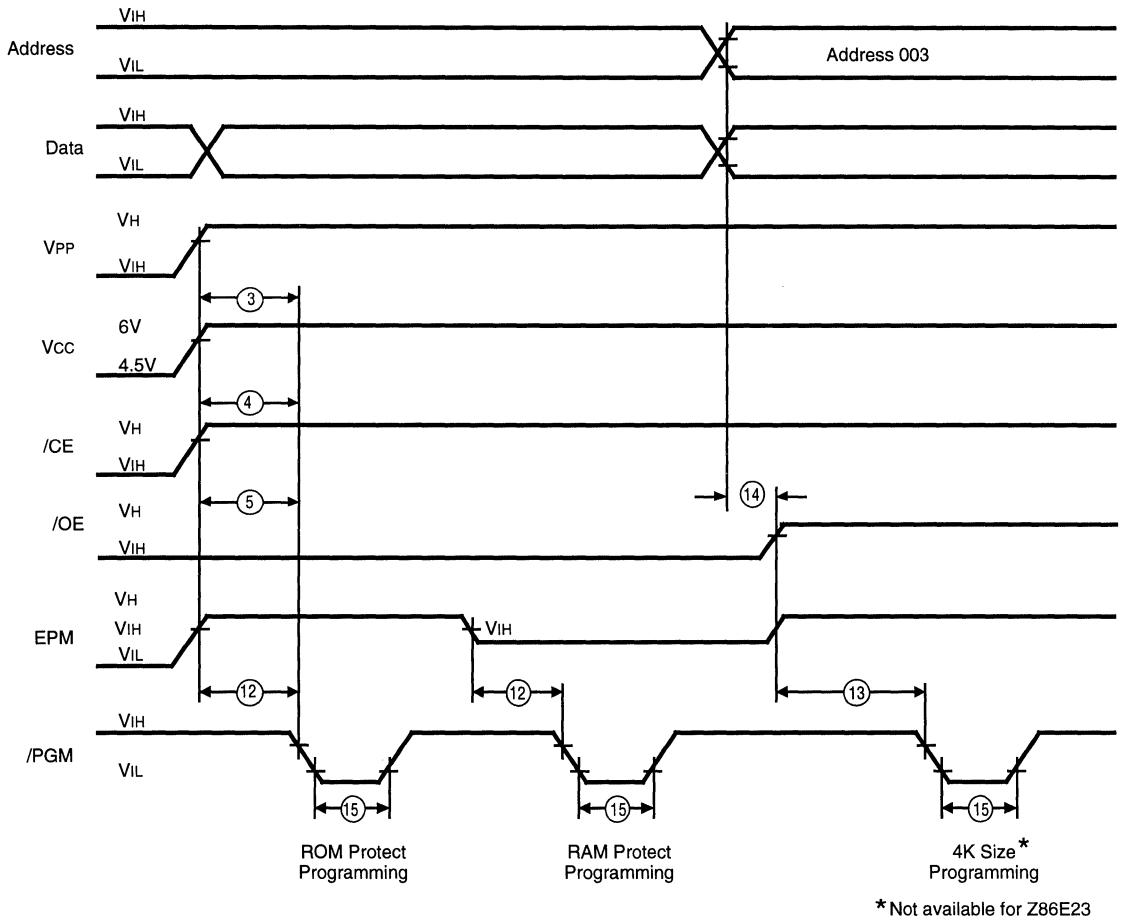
Address VIH VIL Address 003

Data VIH VIL

VPP VH VIH

3

VCC 6V 4.5V

4

/CE VH VIH

5

14

/OE VH VIH

EPM VH VIH VIL VIH

12 12 13

/PGM VIH VIL

15 15 15

ROM Protect Programming

RAM Protect Programming

4K Size* Programming

*Not available for Z86E23